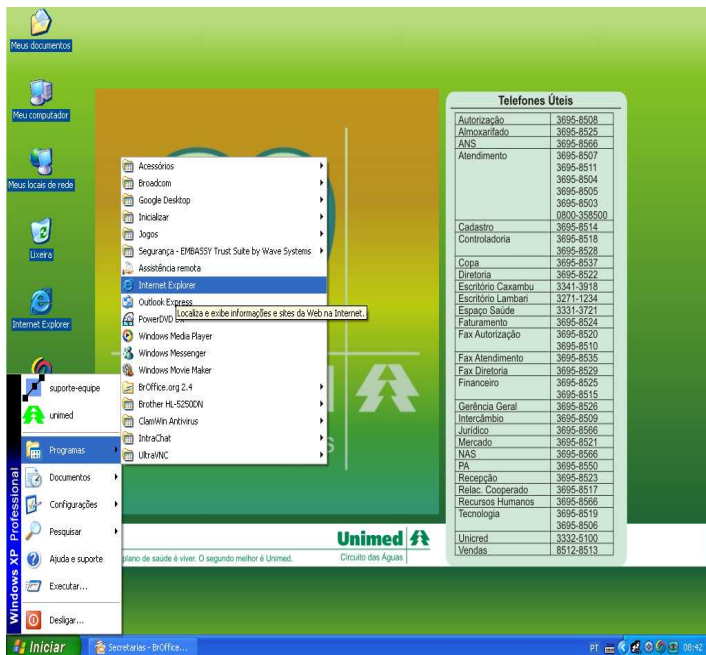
Meus documentos

Meu computador

Meus locais de rede

Lixeira

Internet Explorer

Acessórios
Broadcom
Google Desktop
Inicializar
Jogos
Segurança - EMBASSY Trust Suite by Wave Systems
Assistência remota
Internet Explorer
Outlook Express
PowerDVD
Localiza e exibe informações e sites da Web na Internet.
Windows Media Player
Windows Messenger
Windows Movie Maker
BrOffice.org 2.4
Brother HL-5250DN
ClamWin Antivirus
IntraChat
UltraVNC

suporte-equipe
unimed
Programas
Documentos
Configurações
Pesquisar
Ajuda e suporte
Executar...
Desligar...

Windows XP Professional

Telefones Úteis

| | |
|---|---|
| Autorização | 3695-8508 |
| Almoxarifado | 3695-8525 |
| ANS | 3695-8566 |
| Atendimento | 3695-8507<br>3695-8511<br>3695-8504<br>3695-8505<br>3695-8503<br>0800-358500 |
| Cadastro | 3695-8514 |
| Controladoria | 3695-8518<br>3695-8528 |
| Copa | 3695-8537 |
| Diretoria | 3695-8522 |
| Escritório Caxambu | 3341-3918 |
| Escritório Lambari | 3271-1234 |
| Espaço Saúde | 3331-3721 |
| Faturamento | 3695-8524 |
| Fax Autorização | 3695-8520<br>3695-8510 |
| Fax Atendimento | 3695-8535 |
| Fax Diretoria | 3695-8529 |
| Financeiro | 3695-8525<br>3695-8515 |
| Gerência Geral | 3695-8526 |
| Intercâmbio | 3695-8509 |
| Jurídico | 3695-8566 |
| Mercado | 3695-8521 |
| NAS | 3695-8566 |
| PA | 3695-8550 |
| Recepção | 3695-8523 |
| Relac. Cooperado | 3695-8517 |
| Recursos Humanos | 3695-8566 |
| Tecnologia | 3695-8519<br>3695-8506 |
| Unicred | 3332-5100 |
| Vendas | 8512-8513 |

plano de saúde é viver. O segundo melhor é Unimed.
Unimed
Circuito das Águas

Iniciar
Secretarias - BrOffice...
PT 08:42